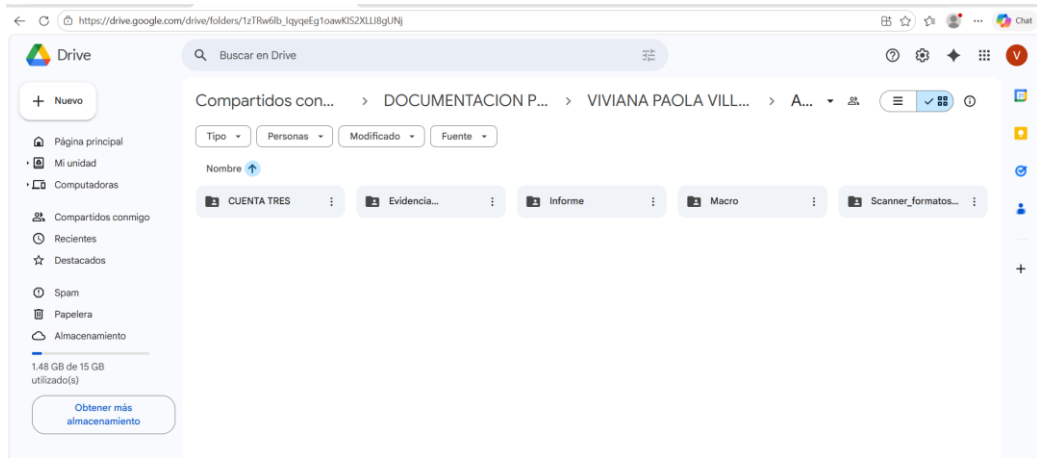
https://drive.google.com/drive/folders/1zTRw6lb_lqyqeEg1oawKIS2XLLI8gUNj

Chat

Drive

Buscar en Drive

V

Nuevo

Página principal
Mi unidad
Computadoras

Compartidos conmigo
Recientes
Destacados

Spam
Papelera
Almacenamiento

1.48 GB de 15 GB utilizado(s)

Obtener más almacenamiento

Compartidos con... › DOCUMENTACION P... › VIVIANA PAOLA VILL... › A...

Tipo
Personas
Modificado
Fuente

Nombre

CUENTA TRES
Evidencia...
Informe
Macro
Scanner_formatos...